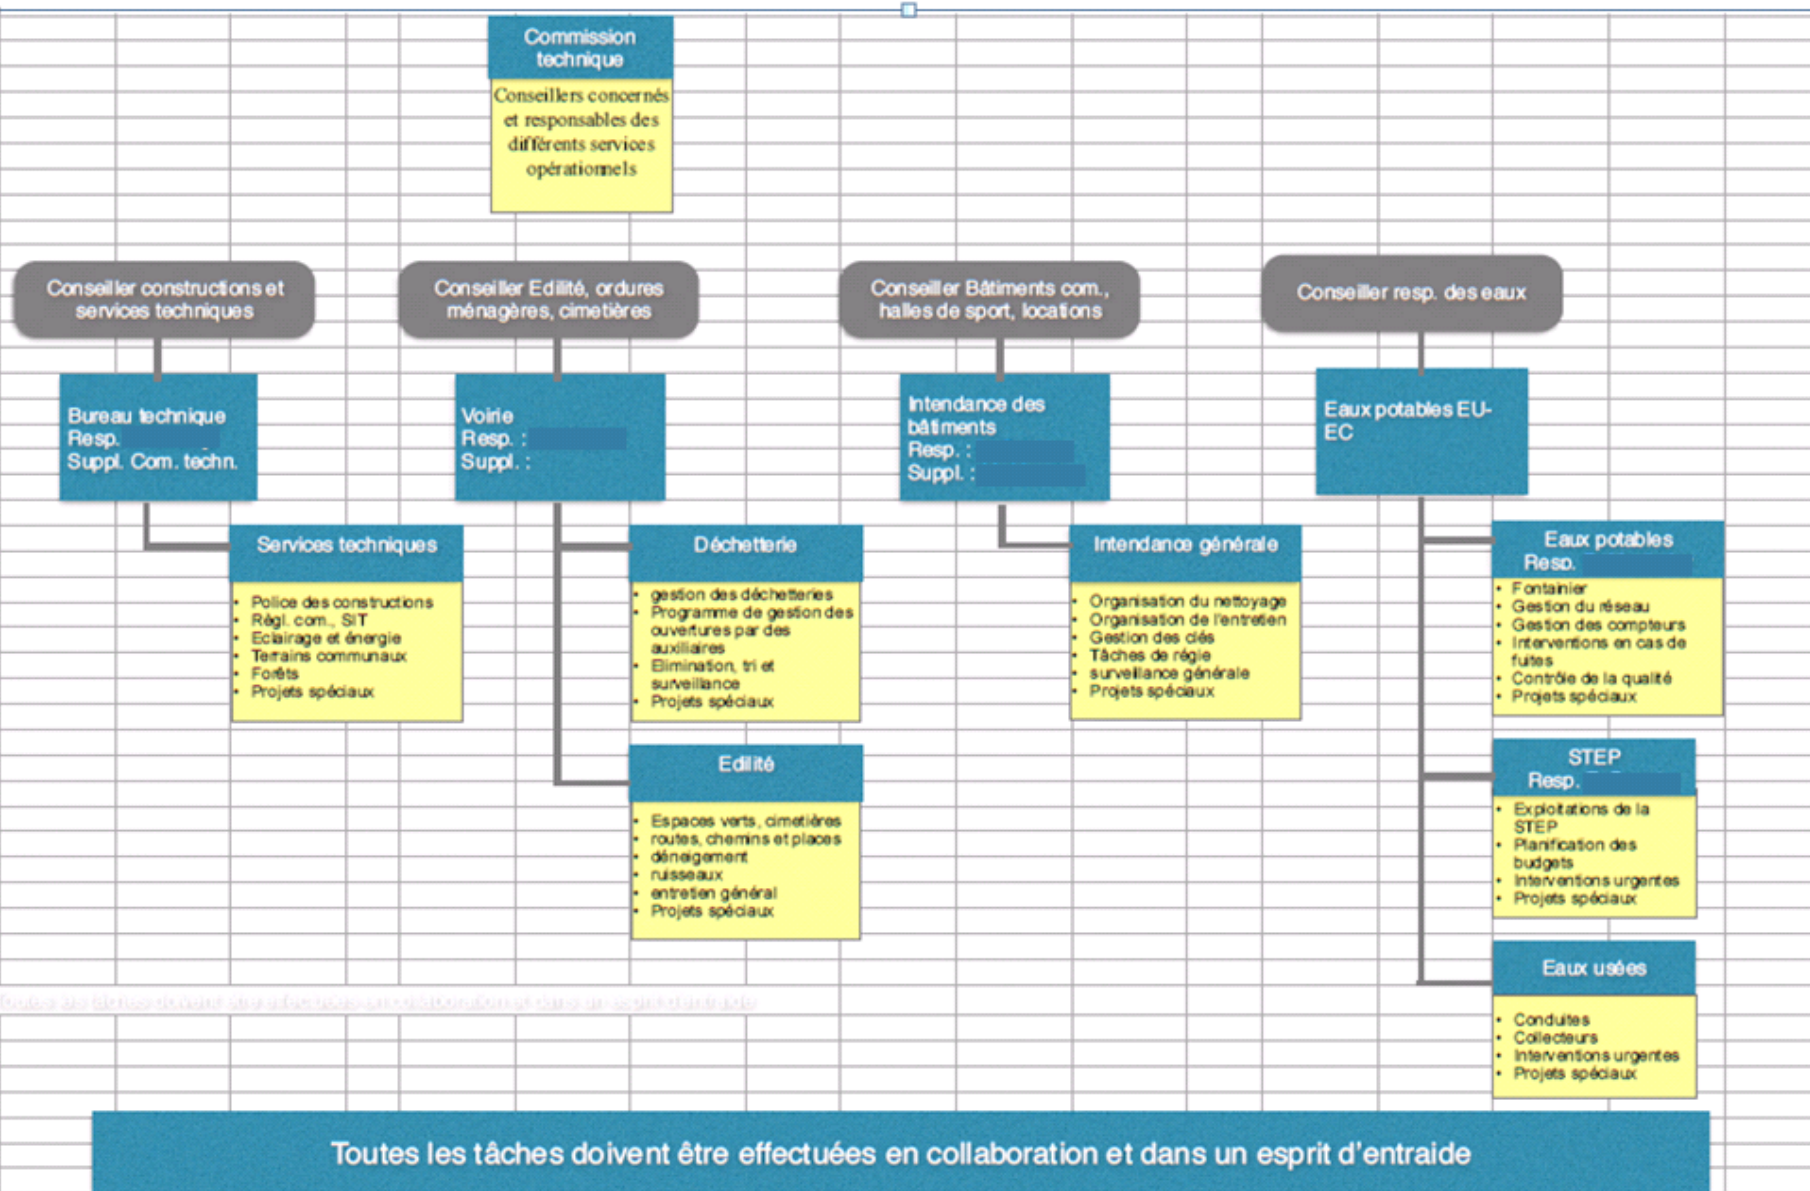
Commission technique

Conseillers concernés et responsables des différents services opérationnels

Conseiller constructions et services techniques

Conseiller Edilité, ordures ménagères, cimetières

Conseiller Bâtiments com., halles de sport, locations

Conseiller resp. des eaux

Bureau technique
Resp.
Suppl. Com. techn.

Voirie
Resp. :
Suppl. :

Intendance des bâtiments
Resp. :
Suppl. :

Eaux potables EU-EC

Services techniques

- Police des constructions
- Régl. com., SIT
- Eclairage et énergie
- Terrains communaux
- Forêts
- Projets spéciaux

Déchetterie

- gestion des déchetteries
- Programme de gestion des ouvertures par des auxiliaires
- Elimination, tri et surveillance
- Projets spéciaux

Edilité

- Espaces verts, cimetières
- routes, chemins et places
- déneigement
- ruisseaux
- entretien général
- Projets spéciaux

Intendance générale

- Organisation du nettoyage
- Organisation de l'entretien
- Gestion des clés
- Tâches de régie
- surveillance générale
- Projets spéciaux

Eaux potables
Resp.

- Fontainier
- Gestion du réseau
- Gestion des compteurs
- Interventions en cas de fuites
- Contrôle de la qualité
- Projets spéciaux

STEP
Resp.

- Exploitations de la STEP
- Planification des budgets
- Interventions urgentes
- Projets spéciaux

Eaux usées

- Conduites
- Collecteurs
- Interventions urgentes
- Projets spéciaux

Toutes les tâches doivent être effectuées en collaboration et dans un esprit d'entraide